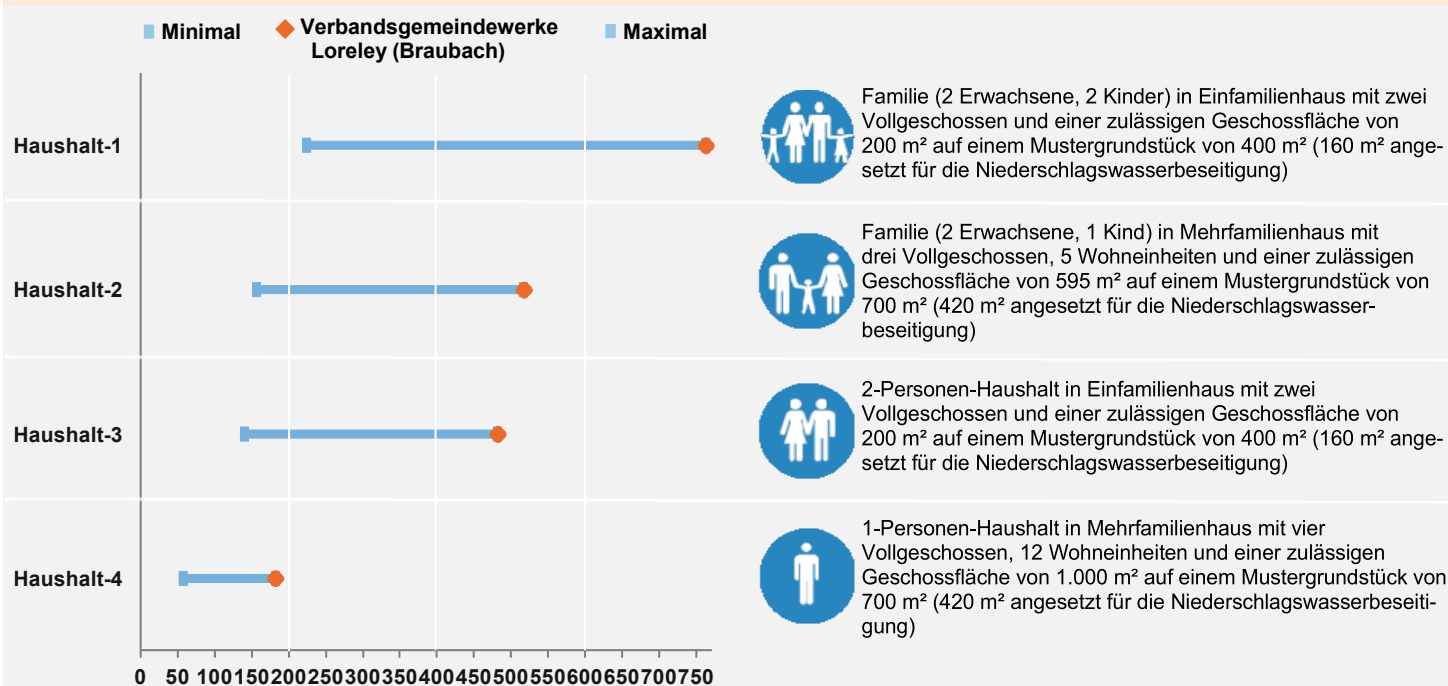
Minimal
Verbandsgemeindewerke Loreley (Braubach)
Maximal

Haushalt-1

Haushalt-2

Haushalt-3

Haushalt-4

0 50 100 150 200 250 300 350 400 450 500 550 600 650 700 750

Familie (2 Erwachsene, 2 Kinder) in Einfamilienhaus mit zwei Vollgeschossen und einer zulässigen Geschossfläche von 200 m² auf einem Mustergrundstück von 400 m² (160 m² angesetzt für die Niederschlagswasserbeseitigung)

Familie (2 Erwachsene, 1 Kind) in Mehrfamilienhaus mit drei Vollgeschossen, 5 Wohneinheiten und einer zulässigen Geschossfläche von 595 m² auf einem Mustergrundstück von 700 m² (420 m² angesetzt für die Niederschlagswasserbeseitigung)

2-Personen-Haushalt in Einfamilienhaus mit zwei Vollgeschossen und einer zulässigen Geschossfläche von 200 m² auf einem Mustergrundstück von 400 m² (160 m² angesetzt für die Niederschlagswasserbeseitigung)

1-Personen-Haushalt in Mehrfamilienhaus mit vier Vollgeschossen, 12 Wohneinheiten und einer zulässigen Geschossfläche von 1.000 m² auf einem Mustergrundstück von 700 m² (420 m² angesetzt für die Niederschlagswasserbeseitigung)